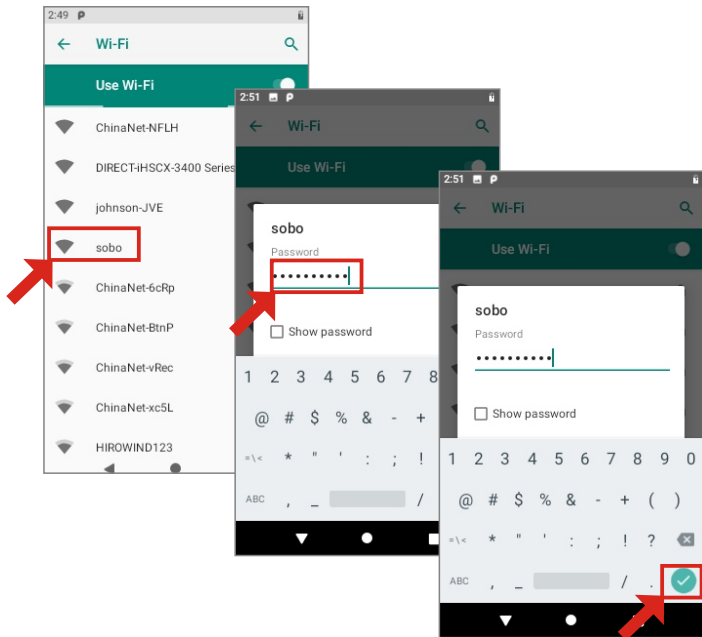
2:49

Wi-Fi

Use Wi-Fi

ChinaNet-NFLH

DIRECT-iHSCX-3400 Series

johnson-JVE

sobo

ChinaNet-6cRp

ChinaNet-BtnP

ChinaNet-vRec

ChinaNet-xc5L

HIROWIND123

2:51

Wi-Fi

Use Wi-Fi

sobo

Password

••••••••••

Show password

1 2 3 4 5 6 7 8

@ # $ % & - +

=\< * " ' : ; !

ABC , _ /

2:51

Wi-Fi

Use Wi-Fi

sobo

Password

••••••••••

Show password

1 2 3 4 5 6 7 8 9 0

@ # $ % & - + ( )

=\< * " ' : ; ! ?

ABC , _ / .